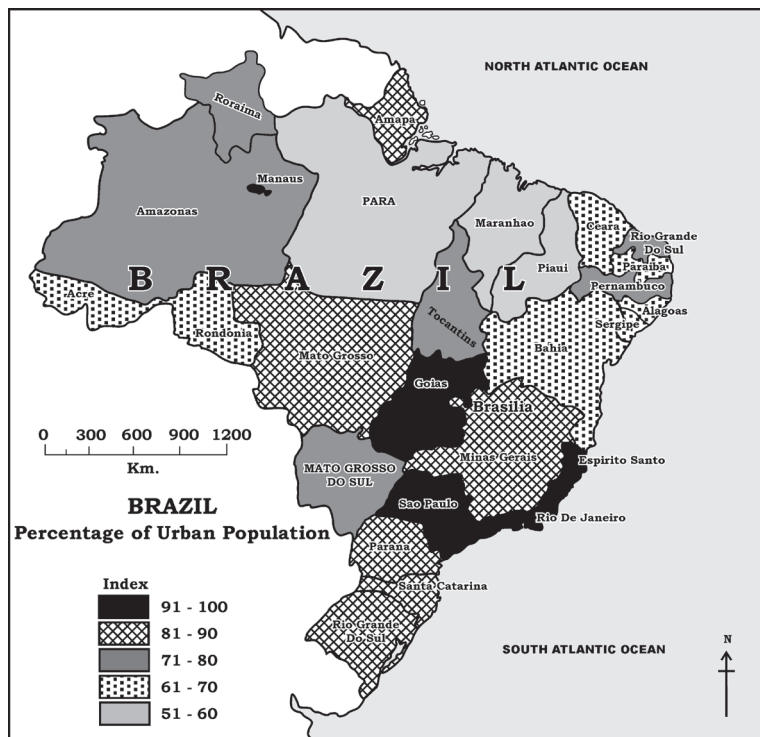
NORTH ATLANTIC OCEAN

Roraima

Amapa

Manaus

Amazonas

PARA

Maranhao

Ceara

Rio Grande Do Sul

Paraiba

Piaui

Pernambuco

B R A Z I L

Acre

Rondonia

Tocantins

Alagoas

Sergipe

Bahia

Mato Grosso

Goias

Brasilia

0 300 600 900 1200

Km.

MATO GROSSO DO SUL

Minas Gerais

Espirito Santo

BRAZIL
Percentage of Urban Population

Sao Paulo

Rio De Janeiro

Parana

Santa Catarina

Rio Grande Do Sul

Index

| | |
|---|---|
| | 91 - 100 |
| | 81 - 90 |
| | 71 - 80 |
| | 61 - 70 |
| | 51 - 60 |

SOUTH ATLANTIC OCEAN

N